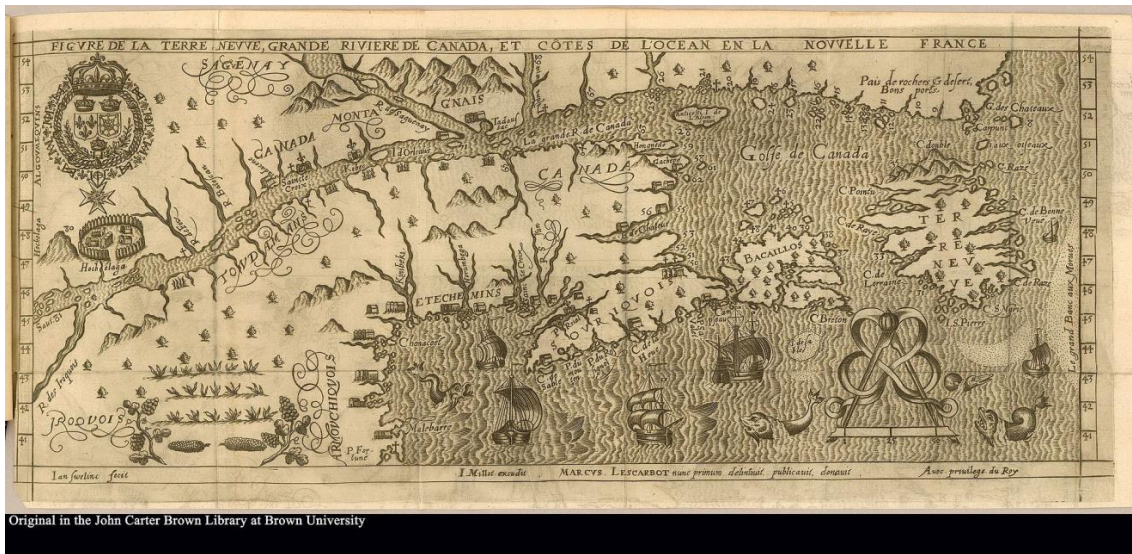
FIGVRE DE LA TERRE NEVVE, GRANDE RIVIERE DE CANADA, ET CÔTES DE L'OCEAN EN LA NOVVELLE FRANCE

SAGENAY
GNAIS
MONTA
R. de Saguenay
Tadous
La grande R. de Canada
CANADA
I. d'Orleans
Ste Croix
CANADA
Gachepé
Pais de rochers & desert. Bons ports.
G. des Chasteaux
Carpunt
I. aux oiseaux
C. Double
C. Raze
Golfe de Canada
C. Poinçu
C. de Raye
TER RE NEV VE
C. de Bonne Veue
C. de Loraine
C. de Raze
BACAILLOS
C. Breton
S. Pierre
Le grand Banc aux Morues
ALGOMEQVINS
Hochelaga
TOVDAMANS
ETECHEMINS
SOVRIQVOIS
Chouacoet
Malebarre
P. Fortuné
ARMOVCHIQVOIS
IROQVOIS
R. des Iroquois
Sault St
Port Royal
Ste Croix
Kinibeki
Port au Mouton
C. de Sable
C. de la Heve
S. Jean

Ian Swelinc fecit
I. Millot excudit
MARCVS LESCARBOT nunc primum delineauit, publicauit, donauit
Avec privilege du Roy

Original in the John Carter Brown Library at Brown University